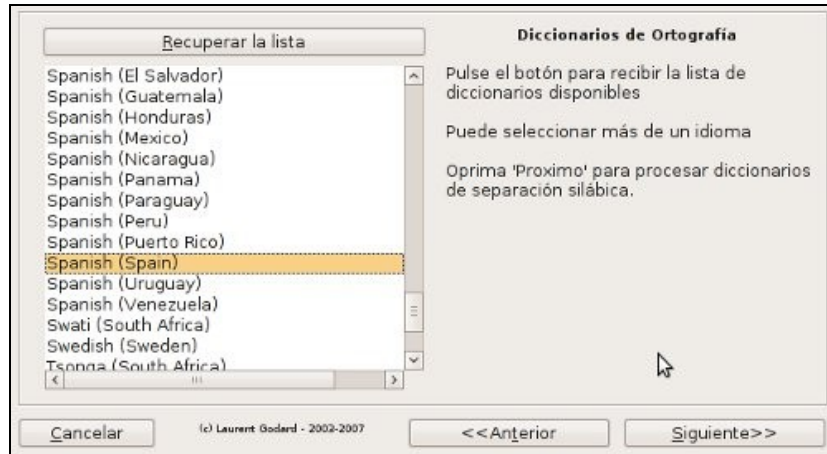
Recuperar la lista

Spanish (El Salvador)
Spanish (Guatemala)
Spanish (Honduras)
Spanish (Mexico)
Spanish (Nicaragua)
Spanish (Panama)
Spanish (Paraguay)
Spanish (Peru)
Spanish (Puerto Rico)
Spanish (Spain)
Spanish (Uruguay)
Spanish (Venezuela)
Swati (South Africa)
Swedish (Sweden)
Tsonga (South Africa)

Diccionarios de Ortografía

Pulse el botón para recibir la lista de diccionarios disponibles

Puede seleccionar más de un idioma

Oprima 'Proximo' para procesar diccionarios de separación silábica.

Cancelar

(c) Laurent Godard - 2002-2007

<<Anterior

Siguiente>>